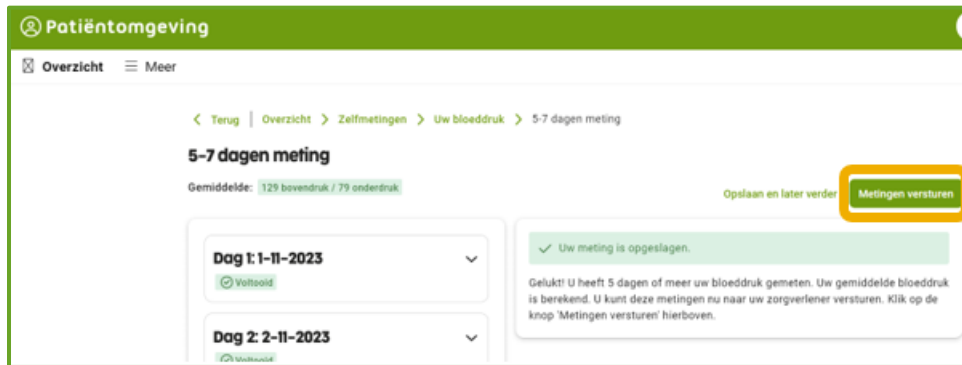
Patiëntomgeving

Overzicht ☰ Meer

Terug | Overzicht > Zelfmetingen > Uw bloeddruk > 5-7 dagen meting

5-7 dagen meting

Gemiddelde: 129 bovendruk / 79 onderdruk

Opslaan en later verder Metingen versturen

Dag 1: 1-11-2023
Voltooid

Dag 2: 2-11-2023
Voltooid

Uw meting is opgeslagen.

Gelukt! U heeft 5 dagen of meer uw bloeddruk gemeten. Uw gemiddelde bloeddruk is berekend. U kunt deze metingen nu naar uw zorgverlener versturen. Klik op de knop 'Metingen versturen' hierboven.